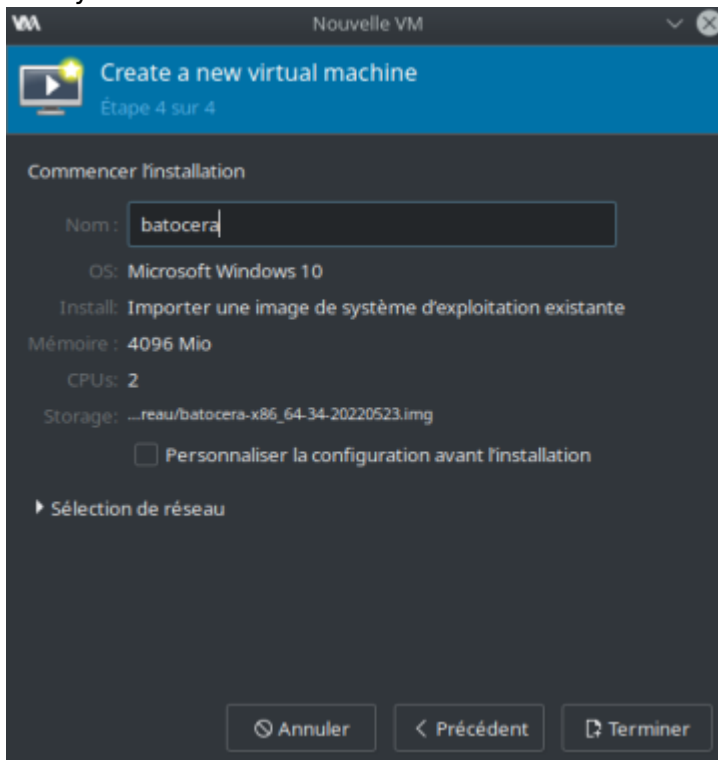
Nouvelle VM

Create a new virtual machine
Étape 4 sur 4

Commencer l'installation

Nom : batocera
OS: Microsoft Windows 10
Install: Importer une image de système d'exploitation existante
Mémoire : 4096 Mio
CPUs: 2
Storage: ...reau/batocera-x86_64-34-20220523.img
Personnaliser la configuration avant l'installation

Sélection de réseau

Annuler
< Précédent
Terminer